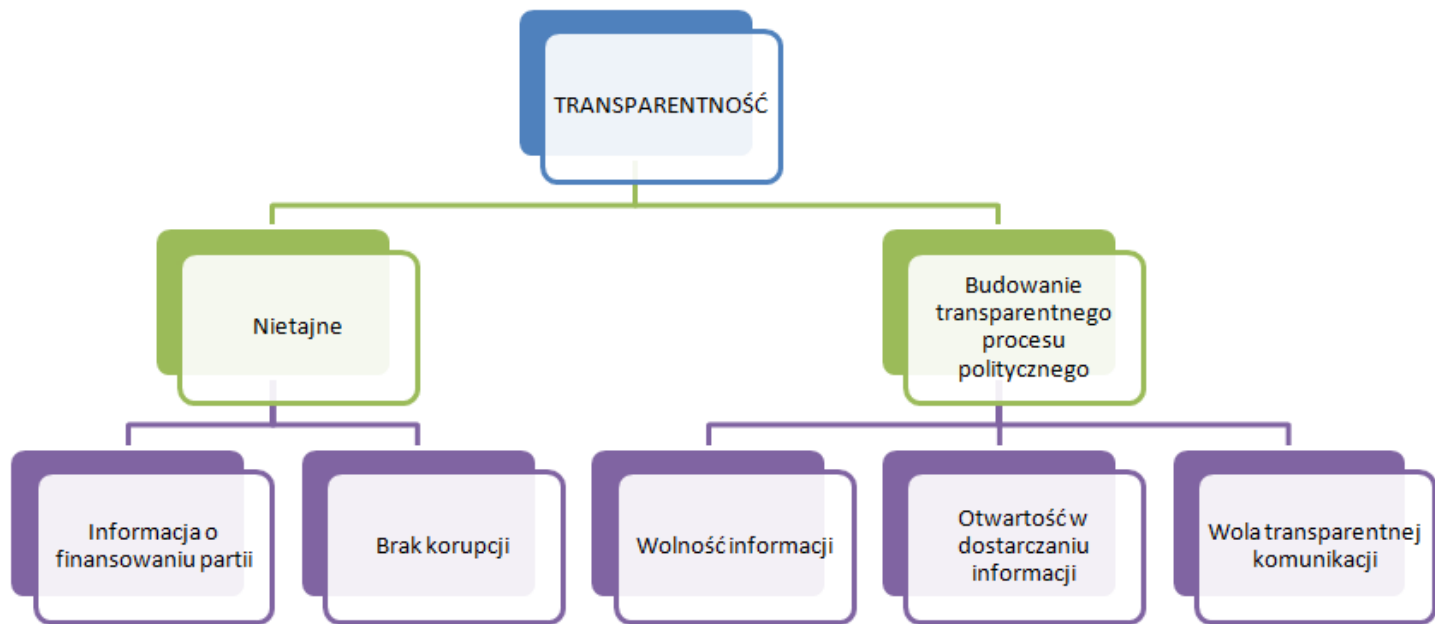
TRANSPARENTNOŚĆ

Nietajne

Budowanie transparentnego procesu politycznego

Informacja o finansowaniu partii

Brak korupcji

Wolność informacji

Otwartość w dostarczaniu informacji

Wola transparentnej komunikacji